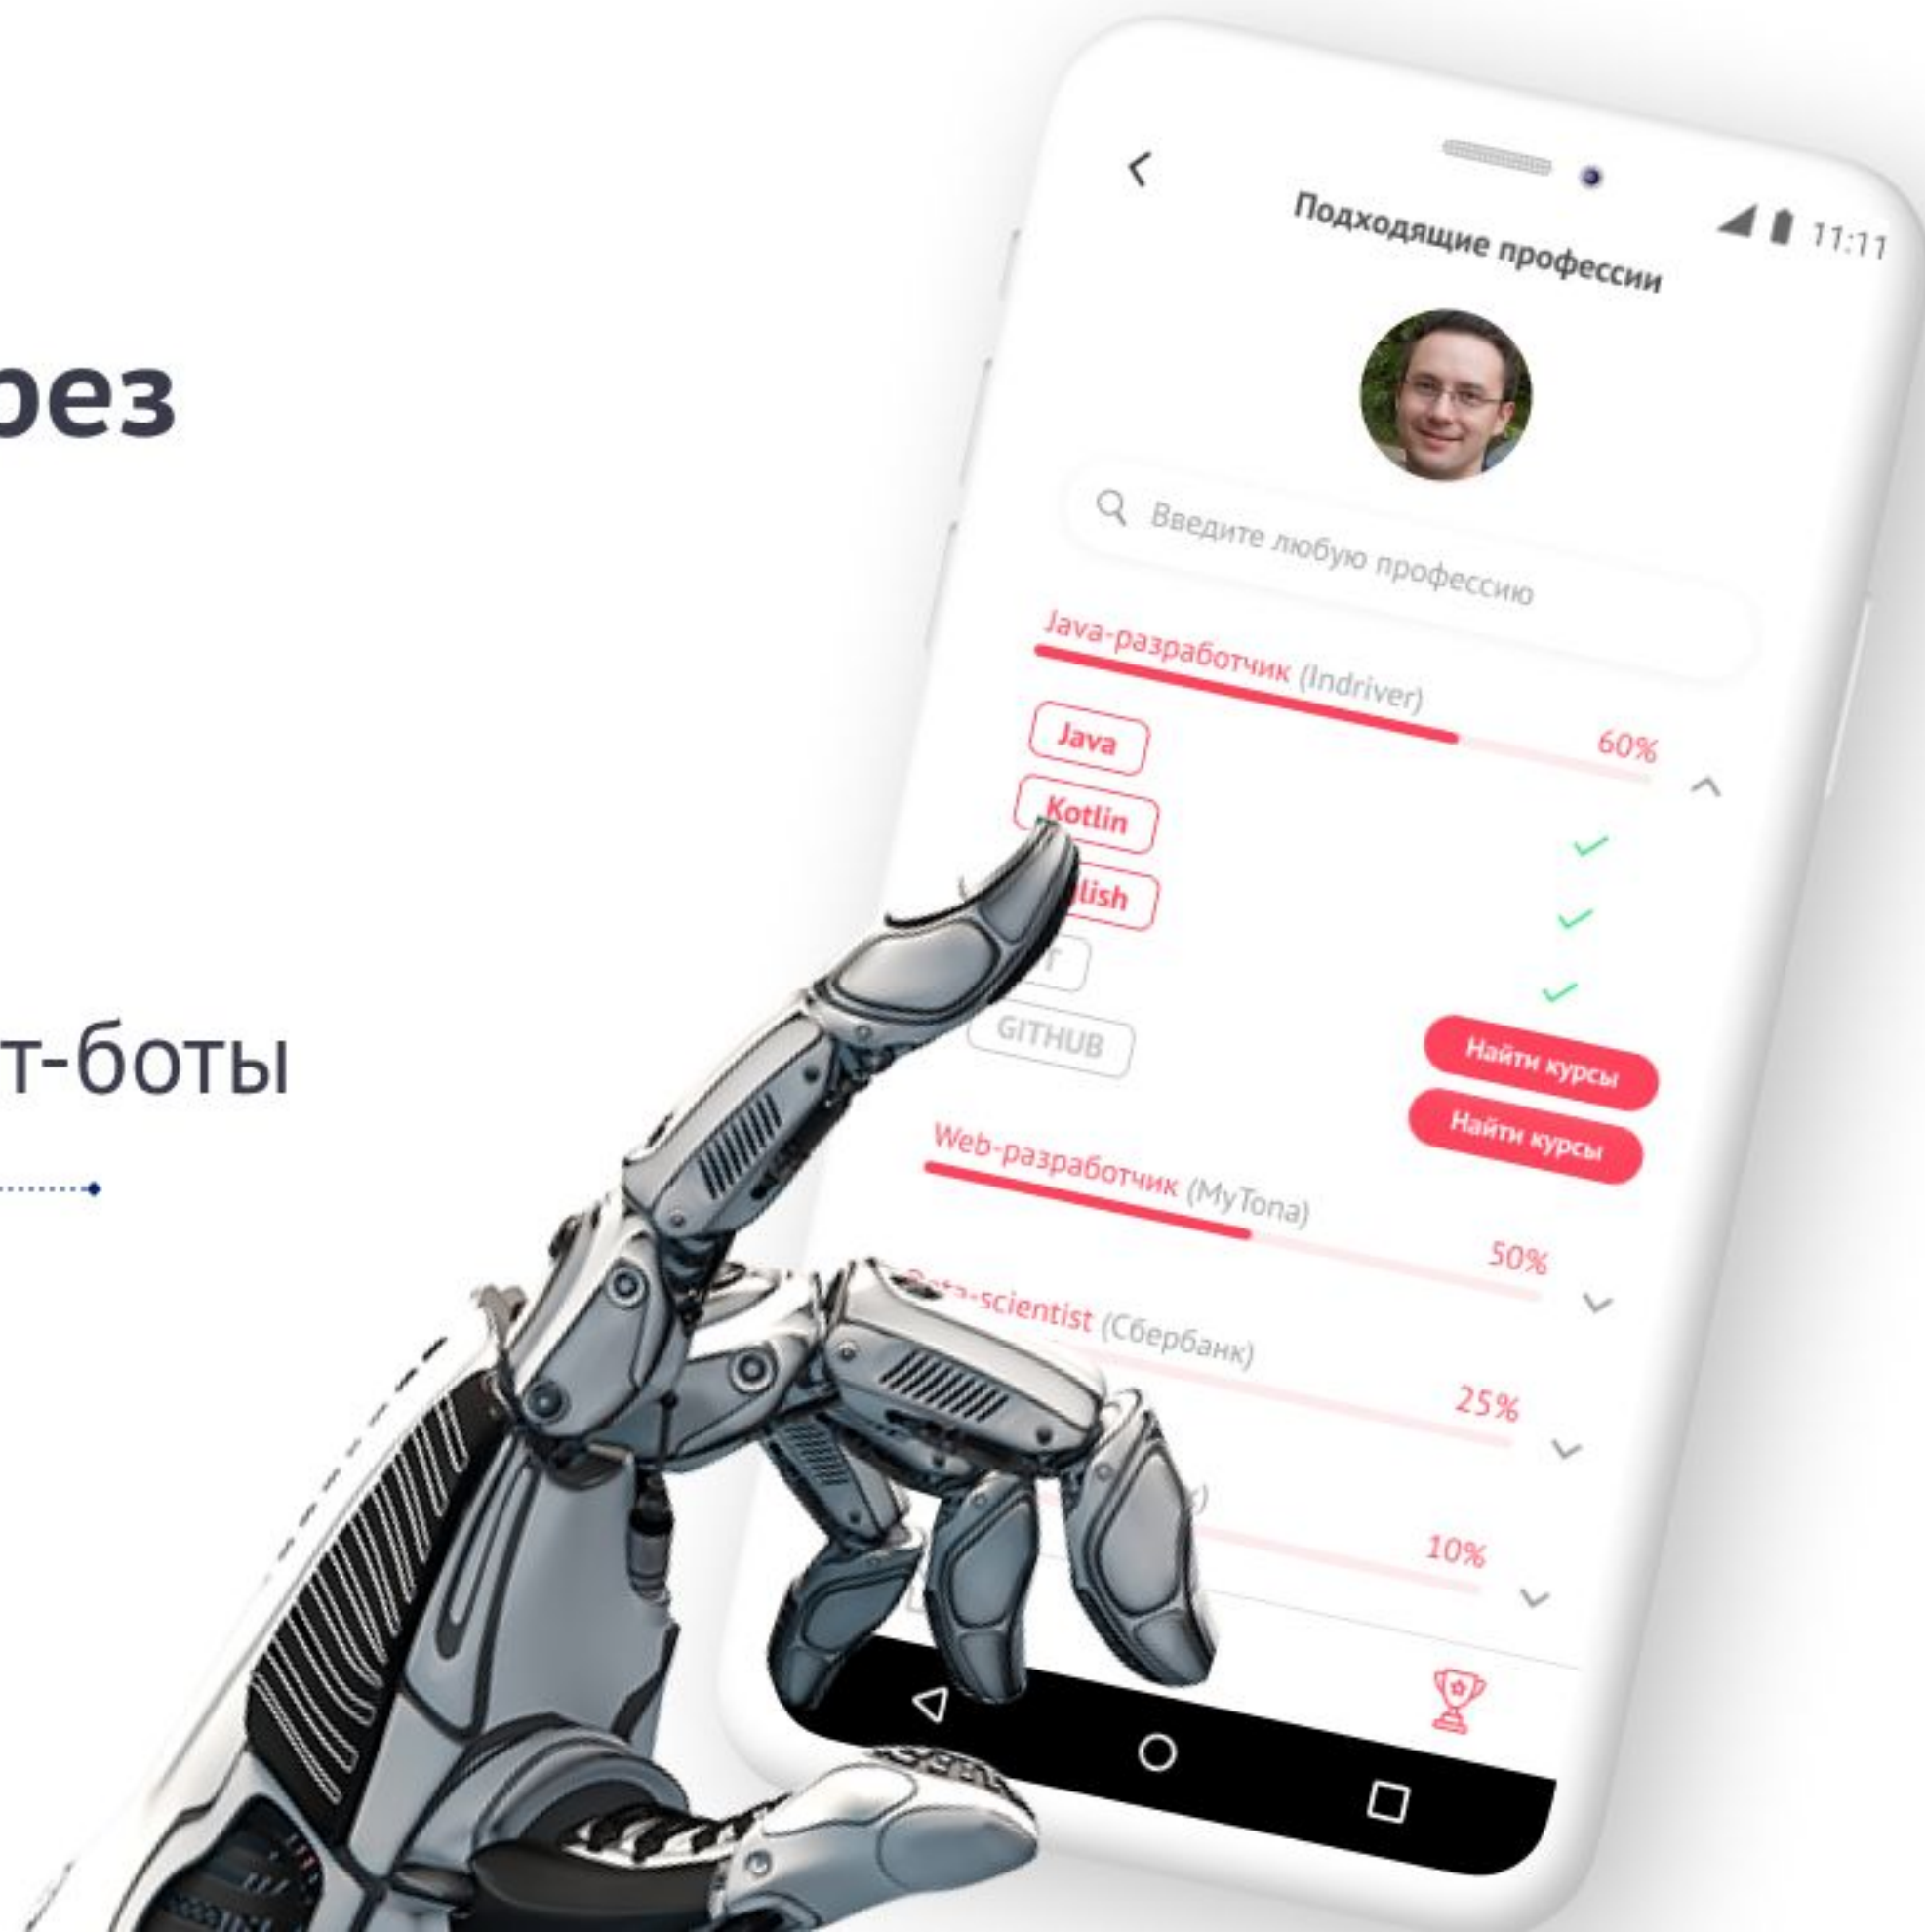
рез

т-боты

11:11

Подходящие профессии

Введите любую профессию

Java-разработчик (Indriver)

60%

Java

Kotlin

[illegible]lish

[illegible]T

GITHUB

Найти курсы

Найти курсы

Web-разработчик (MyTona)

50%

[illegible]-scientist (Сбербанк)

25%

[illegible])

10%